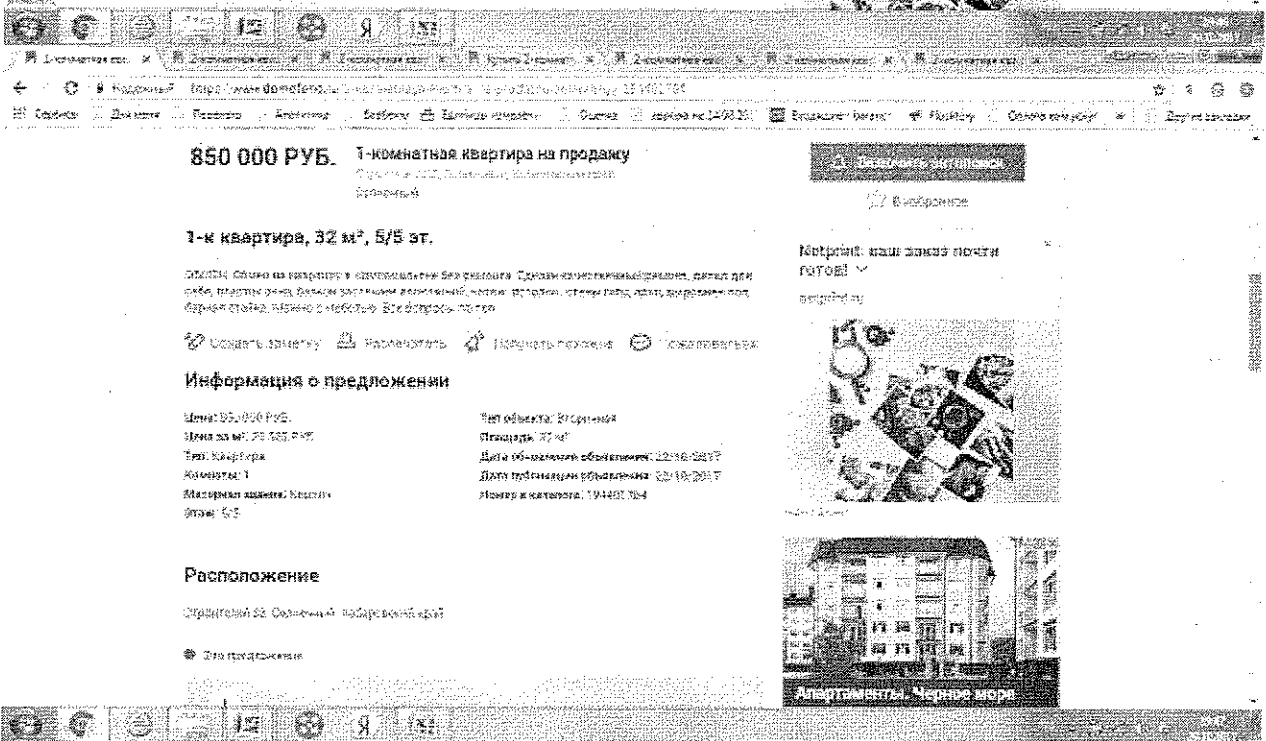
850 000 РУБ. 1-комнатная квартира на продажу

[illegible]

1-к квартира, 32 м², 5/5 эт.

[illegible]

Создать заметку Распечатать Получить похожие Пожаловаться

Информация о предложении

Цена: 850 000 РУБ.
Цена за м²: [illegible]
Тип: Квартира
Комнаты: 1
Материал здания: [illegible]
Этаж: 5/5

Тип объекта: Вторичное
Площадь: 32 м²
Дата обновления объявления: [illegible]
Дата публикации объявления: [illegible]
Номер в каталоге: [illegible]

Расположение

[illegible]

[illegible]

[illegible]

В избранное

Netprint: ваш заказ почти готов!

netprint.ru

Апартаменты. Черное море